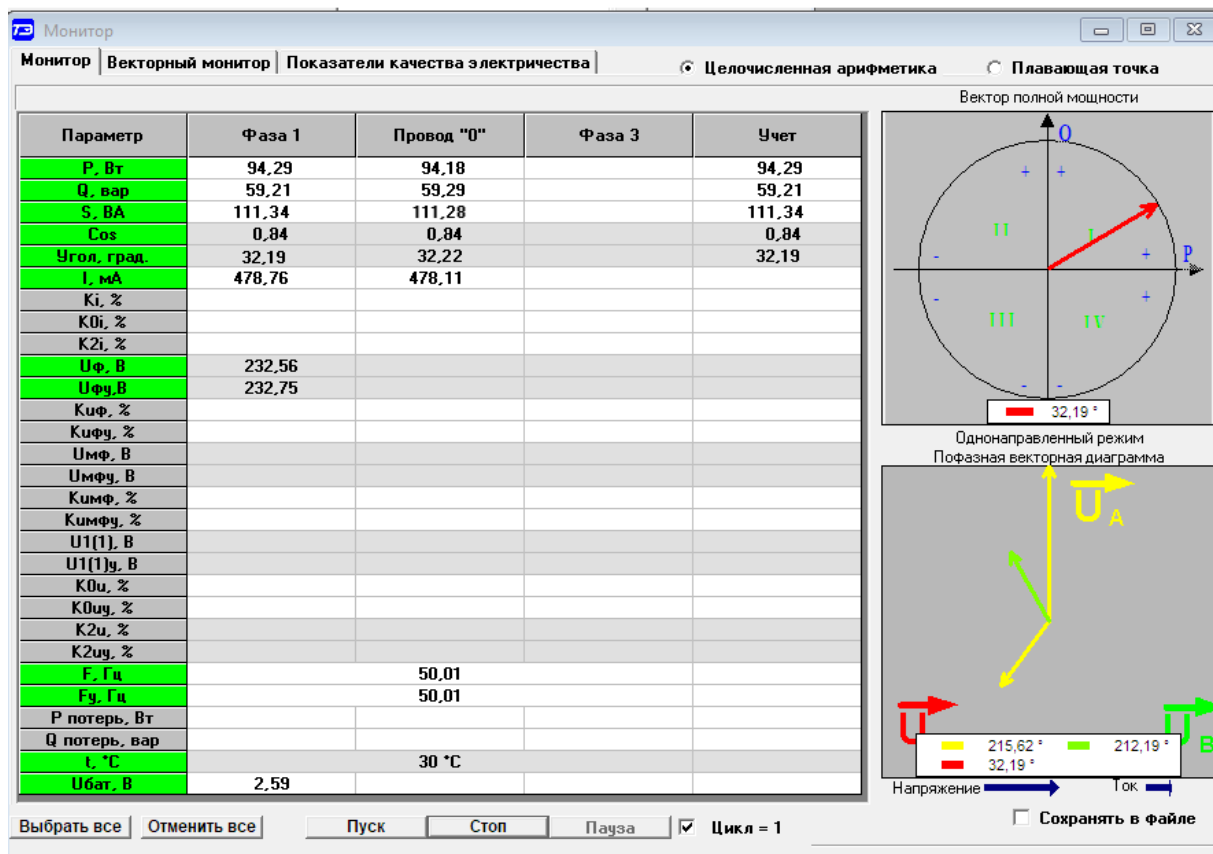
Монитор

Монитор | Векторный монитор | Показатели качества электричества

Целочисленная арифметика
Плавающая точка

| Параметр | Фаза 1 | Провод "0" | Фаза 3 | Учет |
|---|---|---|---|---|
| P, Вт | 94,29 | 94,18 | | 94,29 |
| Q, вар | 59,21 | 59,29 | | 59,21 |
| S, ВА | 111,34 | 111,28 | | 111,34 |
| Cos | 0,84 | 0,84 | | 0,84 |
| Угол, град. | 32,19 | 32,22 | | 32,19 |
| I, мА | 478,76 | 478,11 | | |
| Ki, % | | | | |
| K0i, % | | | | |
| K2i, % | | | | |
| Uф, В | 232,56 | | | |
| Uфу,В | 232,75 | | | |
| Kuф, % | | | | |
| Kuфу, % | | | | |
| Uмф, В | | | | |
| Uмфу, В | | | | |
| Kuмф, % | | | | |
| Kuмфу, % | | | | |
| U1(1), В | | | | |
| U1(1)у, В | | | | |
| K0u, % | | | | |
| K0uу, % | | | | |
| K2u, % | | | | |
| K2uу, % | | | | |
| F, Гц | | 50,01 | | |
| Fу, Гц | | 50,01 | | |
| P потерь, Вт | | | | |
| Q потерь, вар | | | | |
| t, °C | | 30 °C | | |
| Uбат, В | 2,59 | | | |

Вектор полной мощности
Q
P
I
II
III
IV
+ + + + - - - -
32,19 °

Однонаправленный режим
Пофазная векторная диаграмма
$U_A$
$U$
$U_B$
215,62 °
212,19 °
32,19 °
Напряжение
Ток

Выбрать все
Отменить все
Пуск
Стоп
Пауза
Цикл = 1
Сохранять в файле